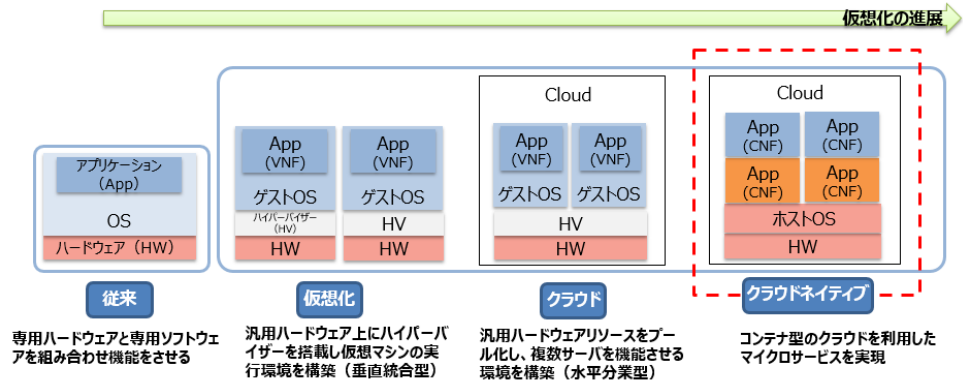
仮想化の進展

アプリケーション
（App）
OS
ハードウェア（HW）

App
(VNF)
ゲストOS
ハイパーバイザー
(HV)
HW

App
(VNF)
ゲストOS
HV
HW

Cloud
App
(VNF)
ゲストOS
App
(VNF)
ゲストOS
HV
HW

Cloud
App
(CNF)
App
(CNF)
App
(CNF)
App
(CNF)
ホストOS
HW

従来

専用ハードウェアと専用ソフトウェアを組み合わせ機能をさせる

仮想化

汎用ハードウェア上にハイパーバイザーを搭載し仮想マシンの実行環境を構築（垂直統合型）

クラウド

汎用ハードウェアリソースをプール化し、複数サーバを機能させる環境を構築（水平分業型）

クラウドネイティブ

コンテナ型のクラウドを利用したマイクロサービスを実現